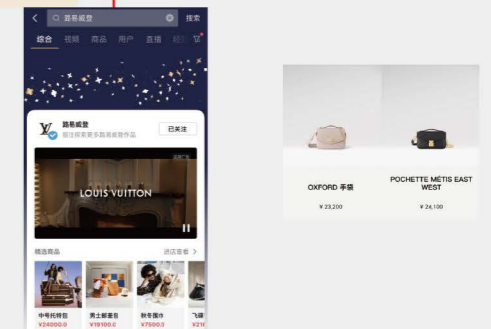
路易威登 搜索

综合 视频 商品 用户 直播 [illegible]

路易威登
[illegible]

已关注

LOUIS VUITTON

精选商品 进店看看 >

中号托特包
¥24000.0

男士邮差包
¥18100.0

秋冬围巾
¥7500.0

飞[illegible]
¥21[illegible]

OXFORD 手袋
¥ 23,200

POCHETTE MÉTIS EAST WEST
¥ 24,100